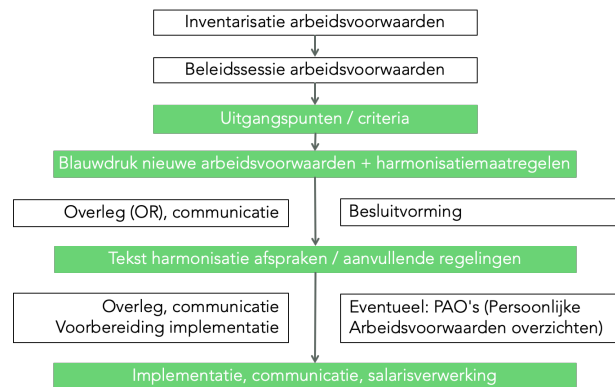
Inventarisatie arbeidsvoorwaarden

Beleidssessie arbeidsvoorwaarden

Uitgangspunten / criteria

Blauwdruk nieuwe arbeidsvoorwaarden + harmonisatiemaatregelen

Overleg (OR), communicatie

Besluitvorming

Tekst harmonisatie afspraken / aanvullende regelingen

Overleg, communicatie
Voorbereiding implementatie

Eventueel: PAO's (Persoonlijke Arbeidsvoorwaarden overzichten)

Implementatie, communicatie, salarisverwerking